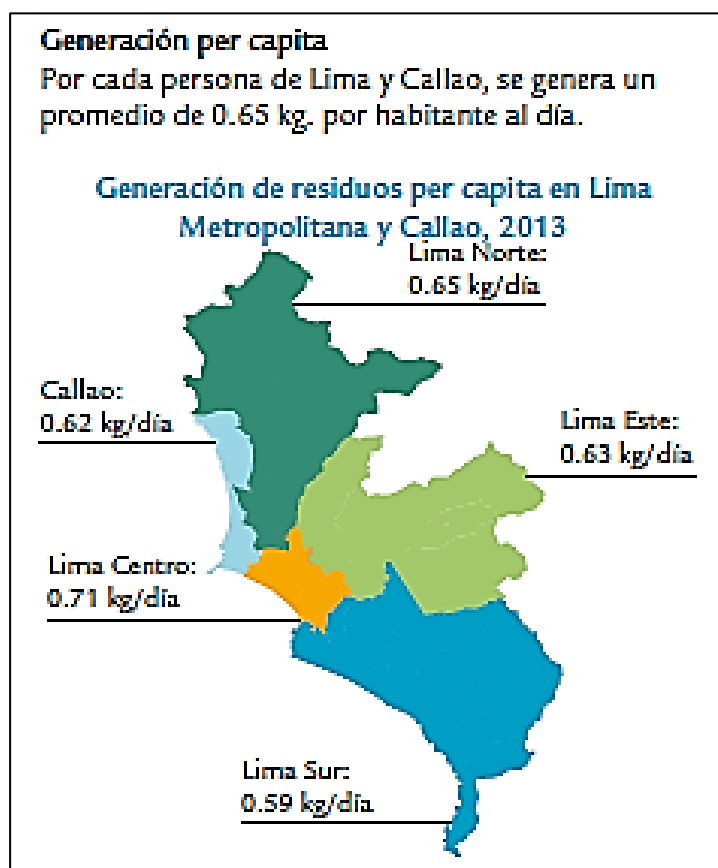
Generación per capita
Por cada persona de Lima y Callao, se genera un promedio de 0.65 kg. por habitante al día.

Generación de residuos per capita en Lima Metropolitana y Callao, 2013

Lima Norte:
0.65 kg/día

Callao:
0.62 kg/día

Lima Este:
0.63 kg/día

Lima Centro:
0.71 kg/día

Lima Sur:
0.59 kg/día